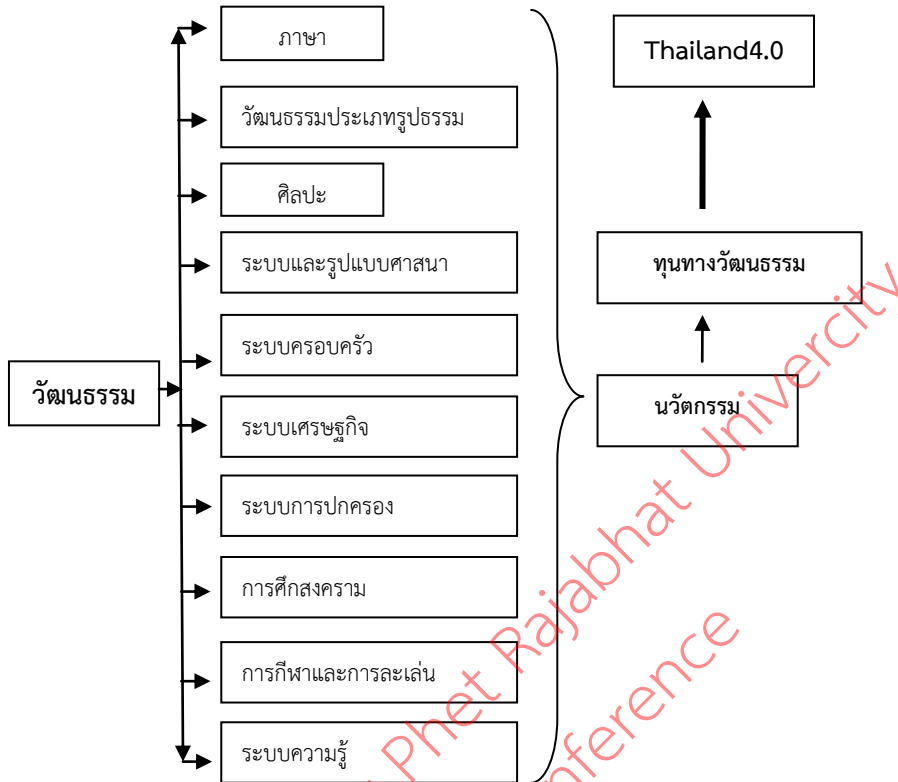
วัฒนธรรม

ภาษา

วัฒนธรรมประเภทรูปธรรม

ศิลปะ

ระบบและรูปแบบศาสนา

ระบบครอบครัว

ระบบเศรษฐกิจ

ระบบการปกครอง

การศึกสงคราม

การกีฬาและการละเล่น

ระบบความรู้

นวัตกรรม

ทุนทางวัฒนธรรม

Thailand4.0

Phet Rajabhat Univercity

Conference